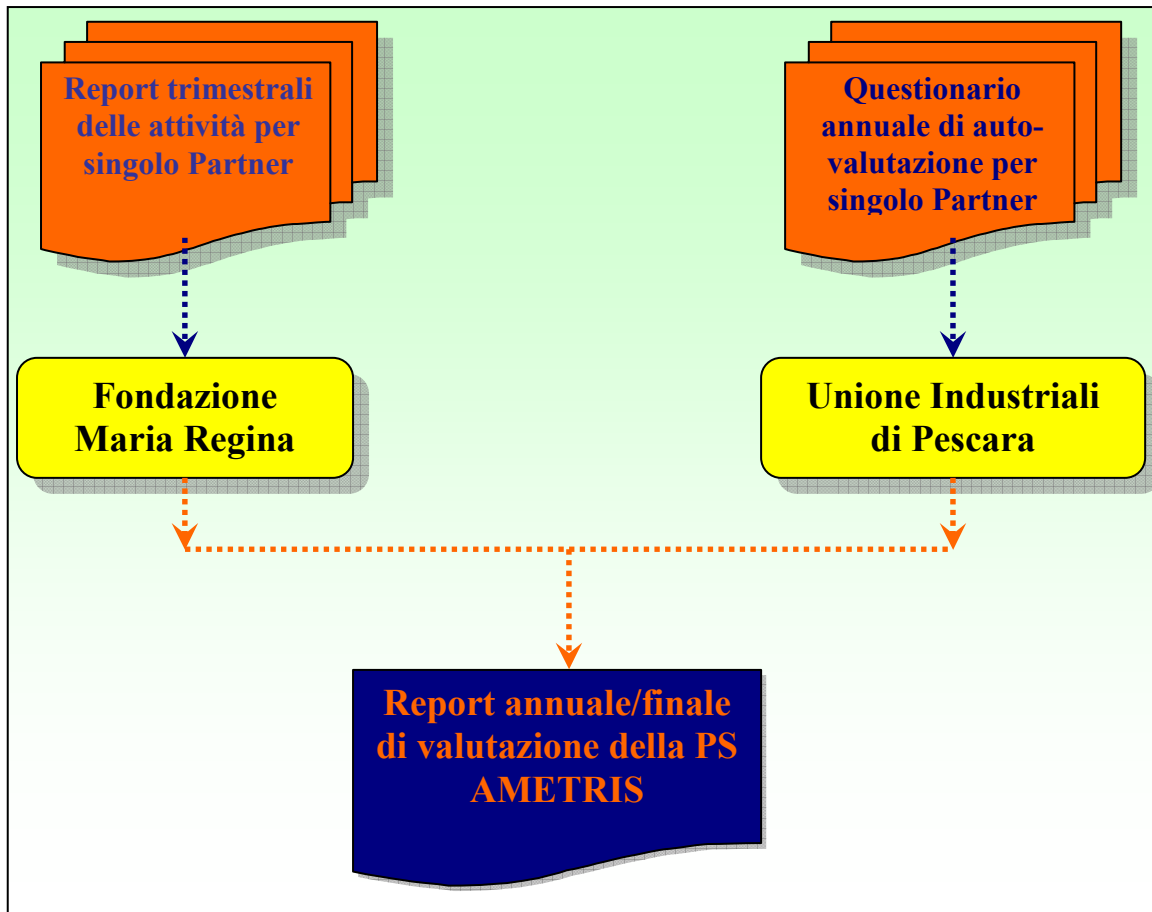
Report trimestrali delle attività per singolo Partner

Questionario annuale di auto-valutazione per singolo Partner

Fondazione Maria Regina

Unione Industriali di Pescara

Report annuale/finale di valutazione della PS AMETRIS